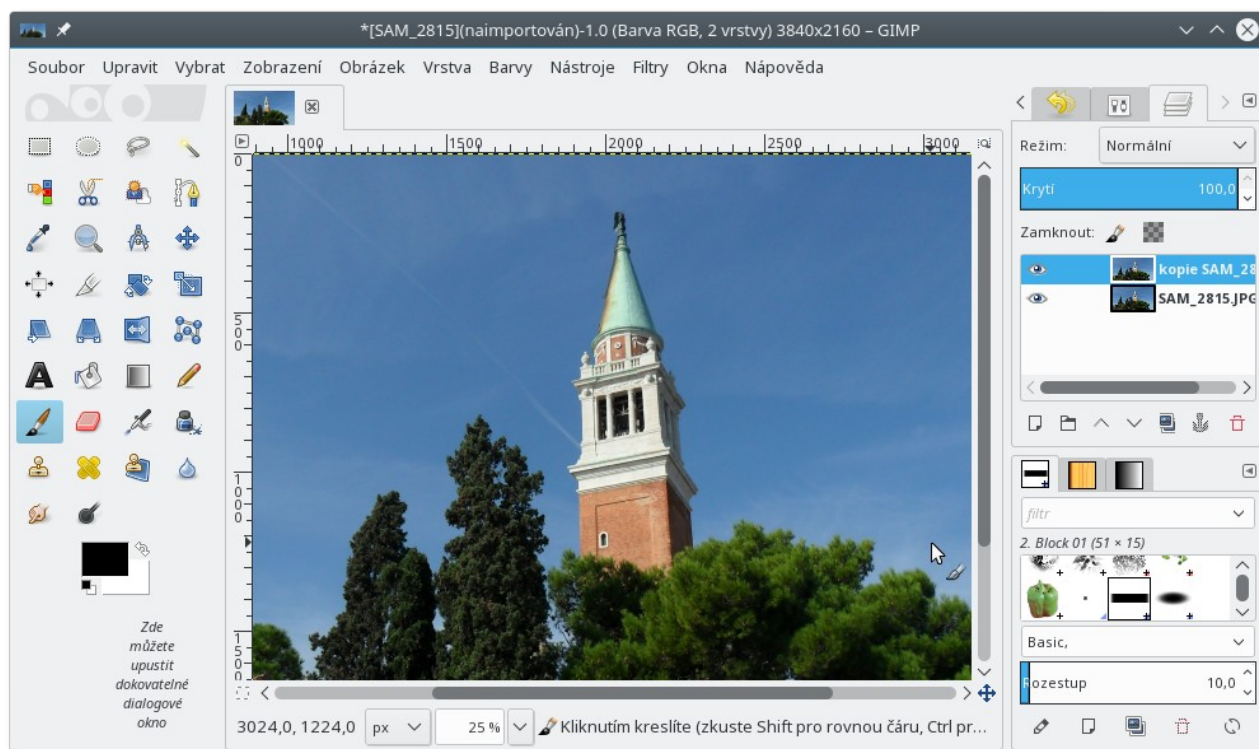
*[SAM_2815](naimportován)-1.0 (Barva RGB, 2 vrstvy) 3840x2160 – GIMP

Soubor Upravit Vybrat Zobrazení Obrázek Vrstva Barvy Nástroje Filtry Okna Nápověda

1000 1500 2000 2500 3000

500

1000

1500

Zde můžete upustit dokovatelné dialogové okno

3024,0, 1224,0 px 25 % Kliknutím kreslíte (zkuste Shift pro rovnou čáru, Ctrl pr...

Režim: Normální

Krytí 100,0

Zamknout:

kopie SAM_28

SAM_2815.JPG

filtr

2. Block 01 (51 × 15)

Basic,

Rozestup 10,0